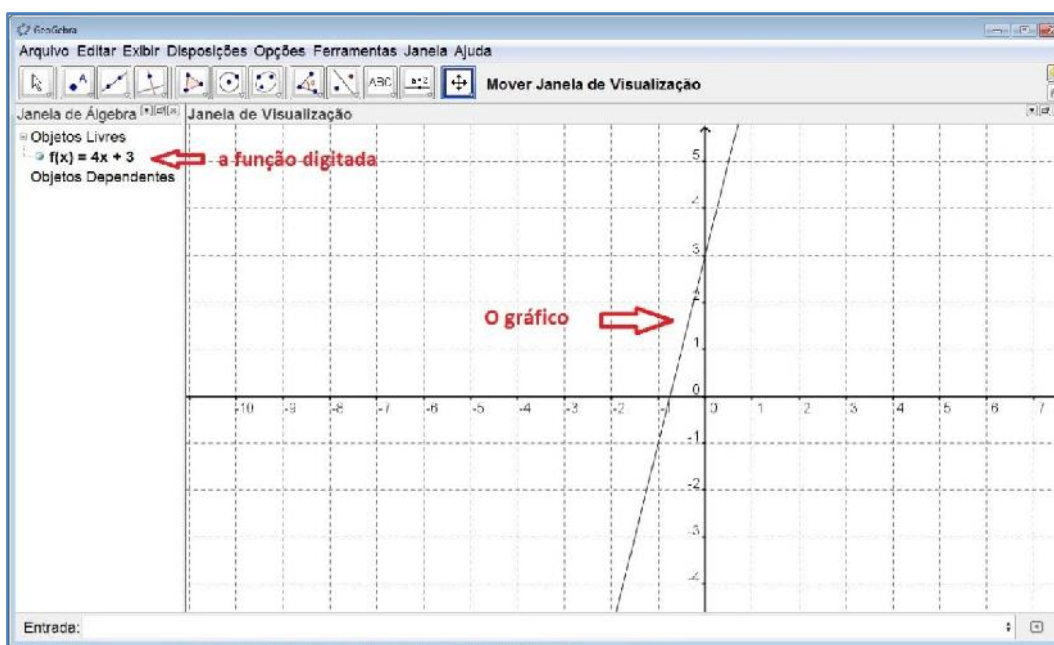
GeoGebra

Arquivo Editar Exibir Disposições Opções Ferramentas Janela Ajuda

ABC

Mover Janela de Visualização

Janela de Álgebra

Janela de Visualização

Objetos Livres

$f(x) = 4x + 3$

a função digitada

Objetos Dependentes

O gráfico

5
4
3
2
1
0
-1
-2
-3
-4

-10 -9 -8 -7 -6 -5 -4 -3 -2 -1 0 1 2 3 4 5 6 7

Entrada: